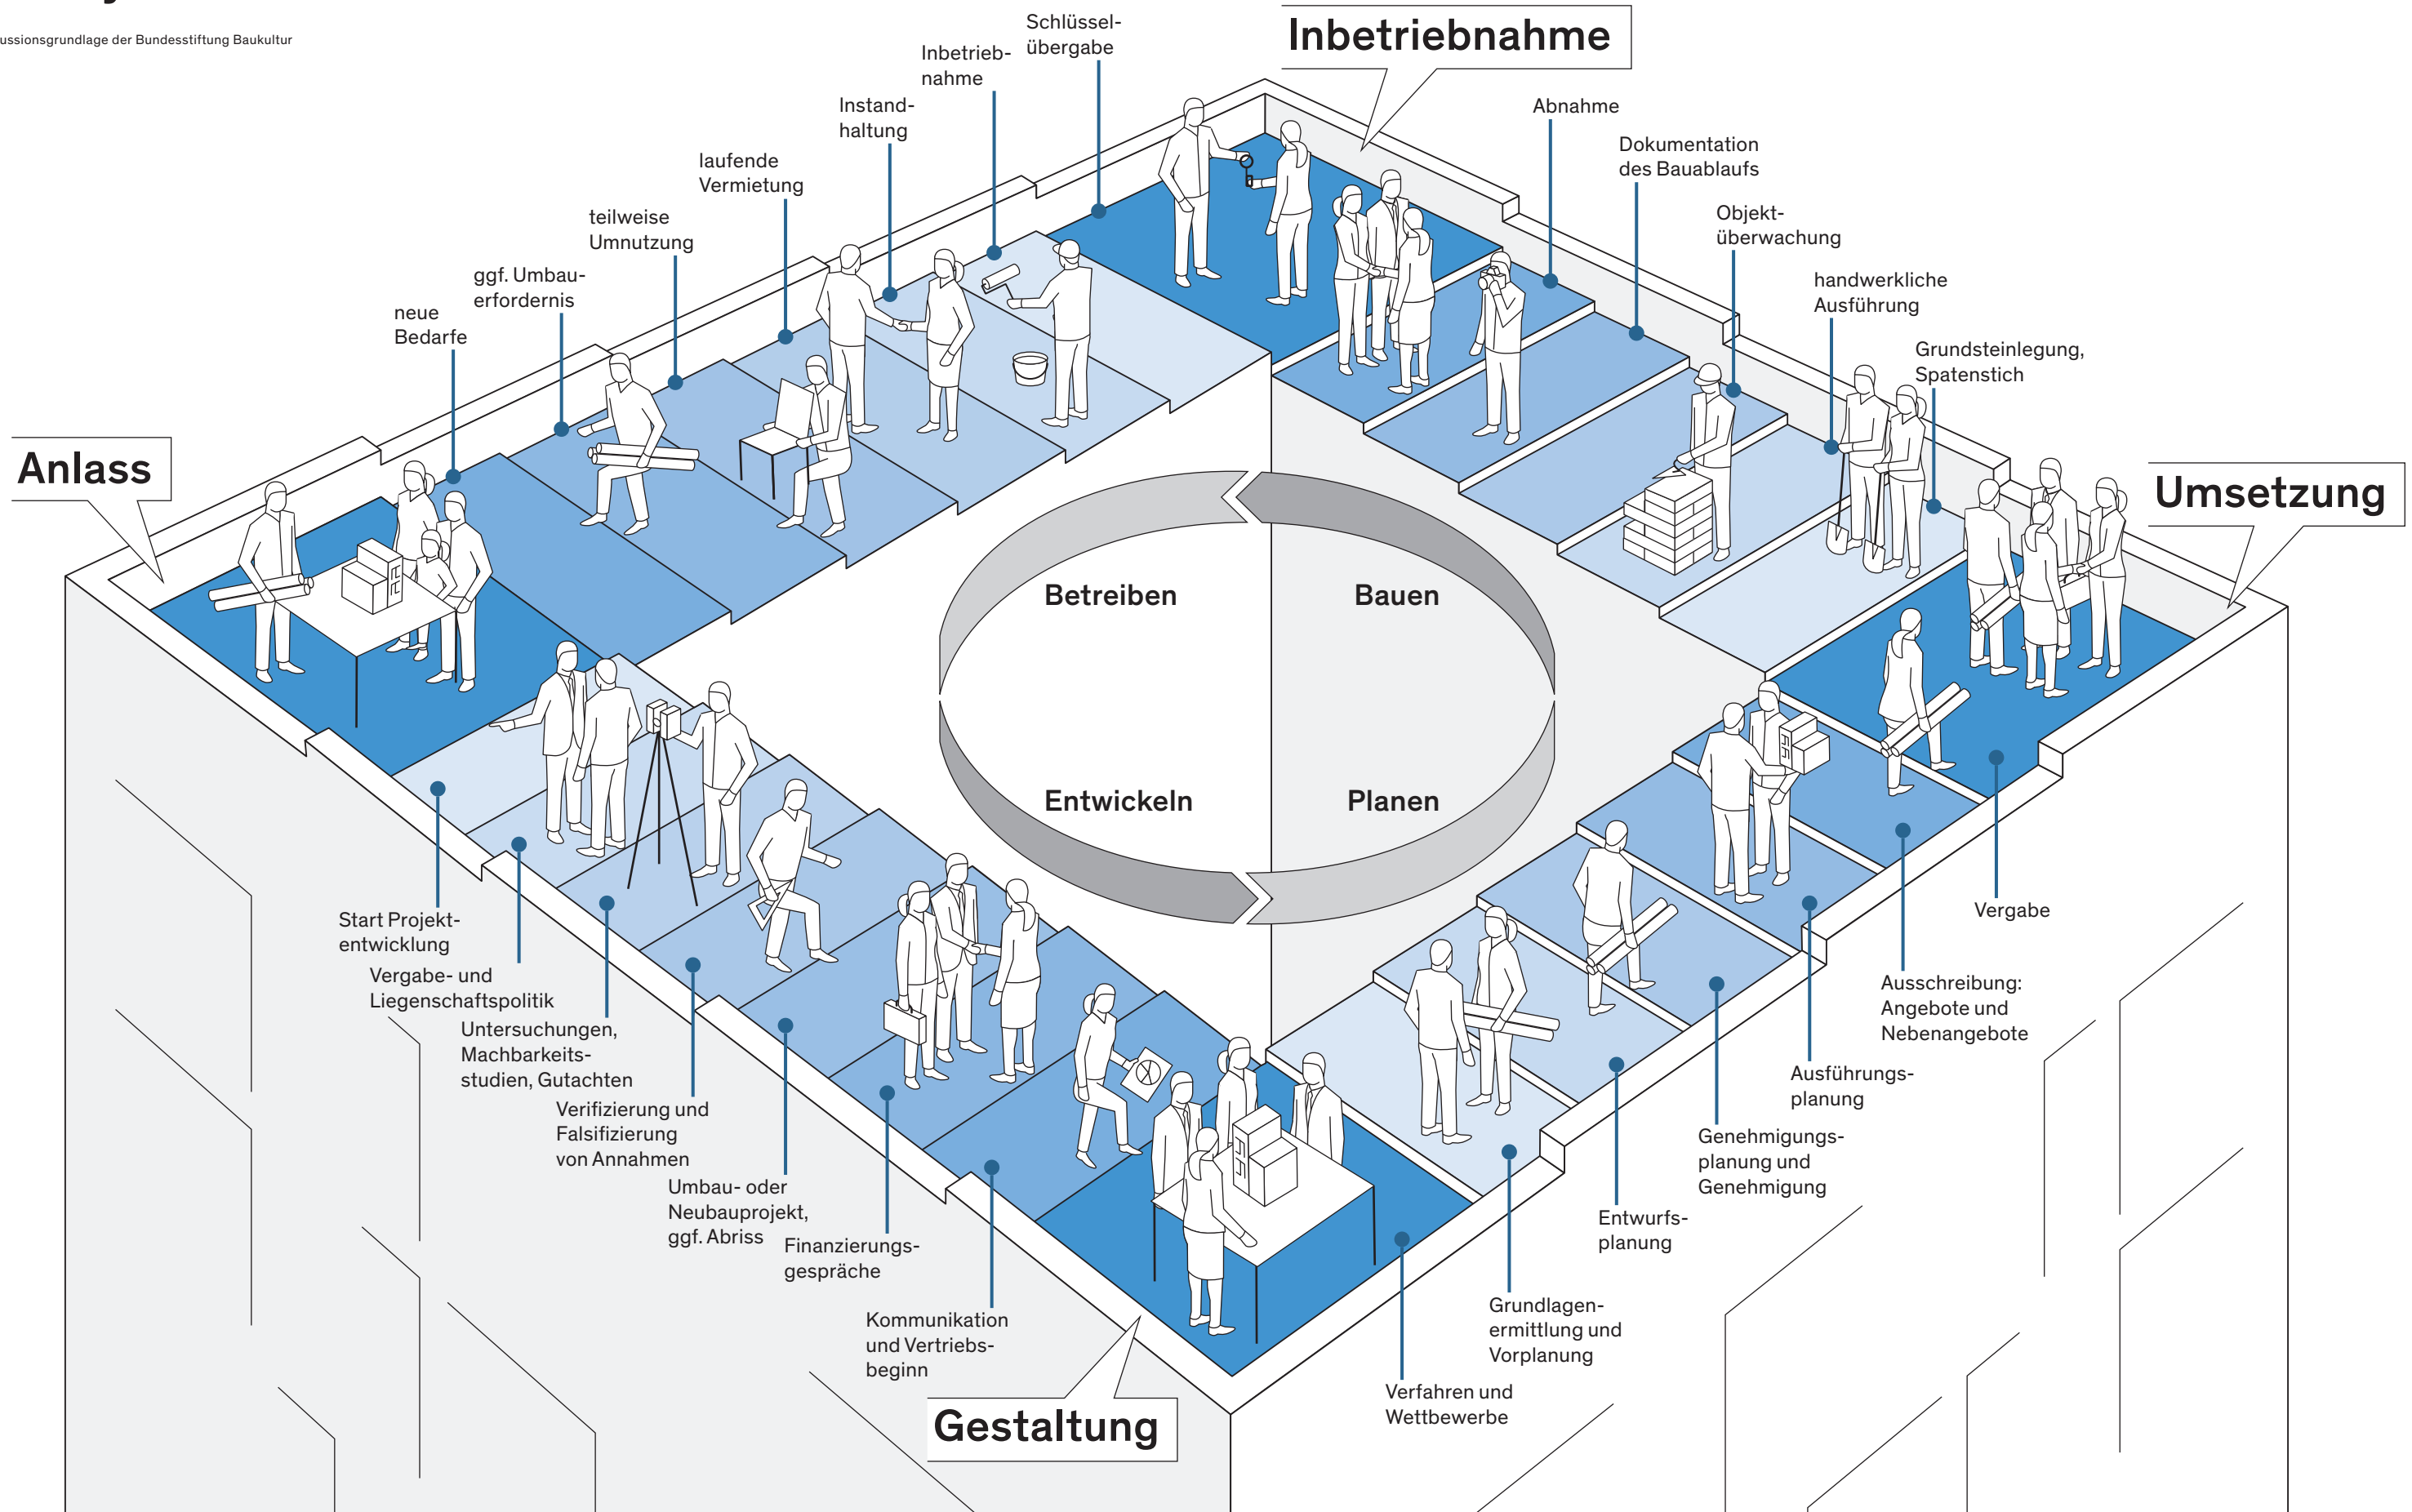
ussionsgrundlage der Bundesstiftung Baukultur

Schlüsselübergabe

Inbetriebnahme

Inbetriebnahme

Instandhaltung

laufende Vermietung

teilweise Umnutzung

ggf. Umbauerfordernis

neue Bedarfe

Abnahme

Dokumentation des Bauablaufs

Objektüberwachung

handwerkliche Ausführung

Grundsteinlegung, Spatenstich

Anlass

Umsetzung

Betreiben

Bauen

Entwickeln

Planen

Start Projektentwicklung

Vergabe- und Liegenschaftspolitik

Untersuchungen, Machbarkeitsstudien, Gutachten

Verifizierung und Falsifizierung von Annahmen

Umbau- oder Neubauprojekt, ggf. Abriss

Finanzierungsgespräche

Kommunikation und Vertriebsbeginn

Gestaltung

Vergabe

Ausschreibung: Angebote und Nebenangebote

Ausführungsplanung

Genehmigungsplanung und Genehmigung

Entwurfsplanung

Grundlagenermittlung und Vorplanung

Verfahren und Wettbewerbe